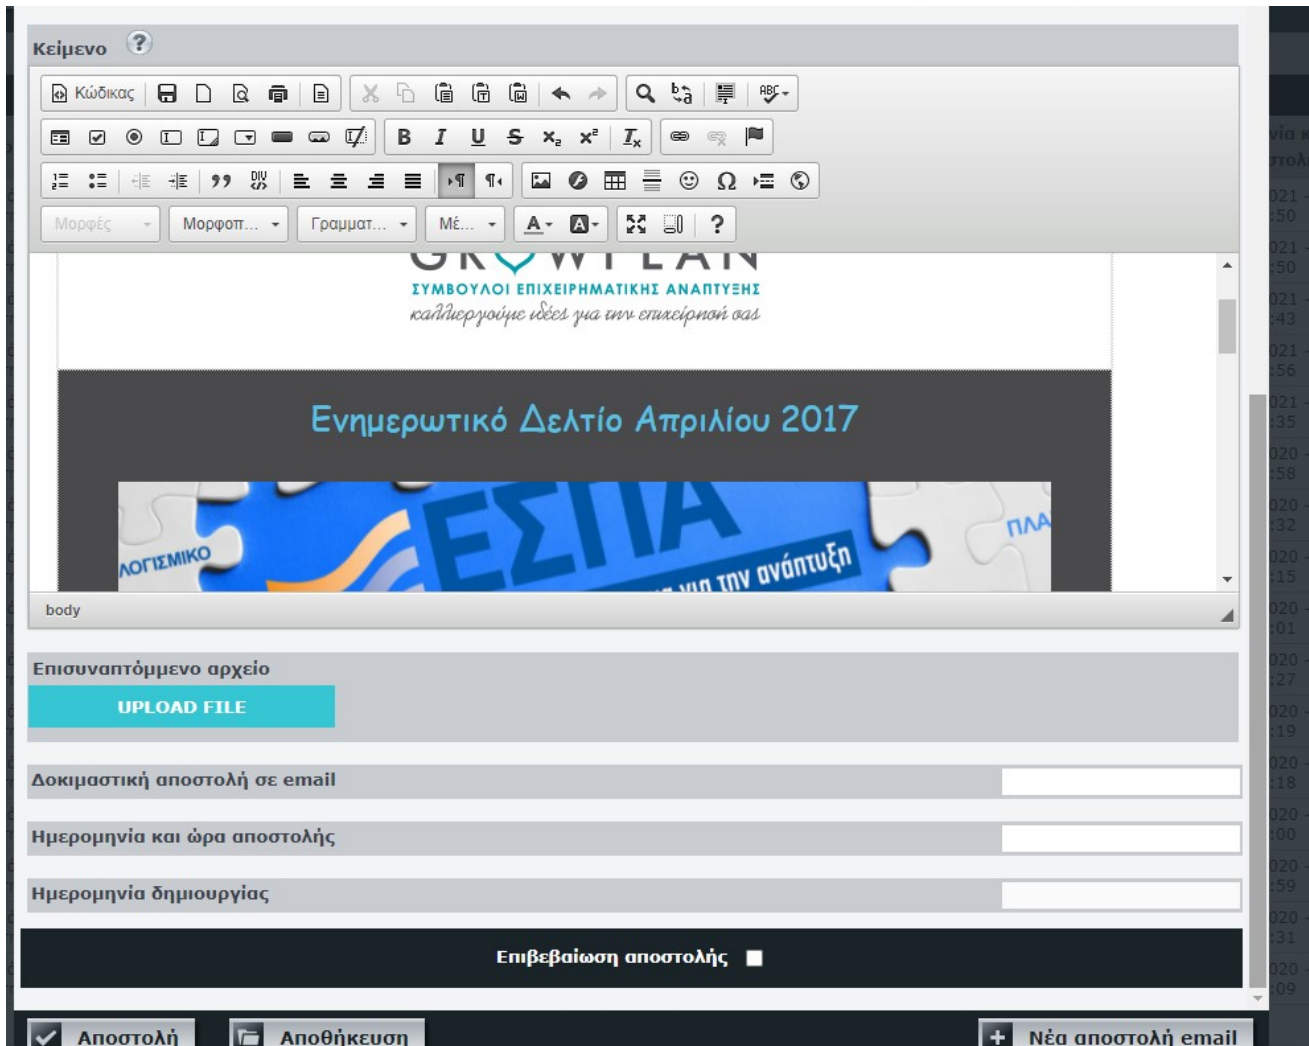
Κείμενο ?

Κώδικας

Μορφές Μορφοπ... Γραμματ... Μέ...

B I U S $x_2$ $x^2$ $I_x$

ΣΥΜΒΟΥΛΟΙ ΕΠΙΧΕΙΡΗΜΑΤΙΚΗΣ ΑΝΑΠΤΥΞΗΣ
καλλιεργούμε ιδέες για την επιχείρησή σας

Ενημερωτικό Δελτίο Απριλίου 2017

ΛΟΓΙΣΜΙΚΟ ΕΣΠΑ ΠΛΑ
για την ανάπτυξη

body

Επισυναπτόμενο αρχείο

UPLOAD FILE

Δοκιμαστική αποστολή σε email

Ημερομηνία και ώρα αποστολής

Ημερομηνία δημιουργίας

Επιβεβαίωση αποστολής

Αποστολή Αποθήκευση Νέα αποστολή email